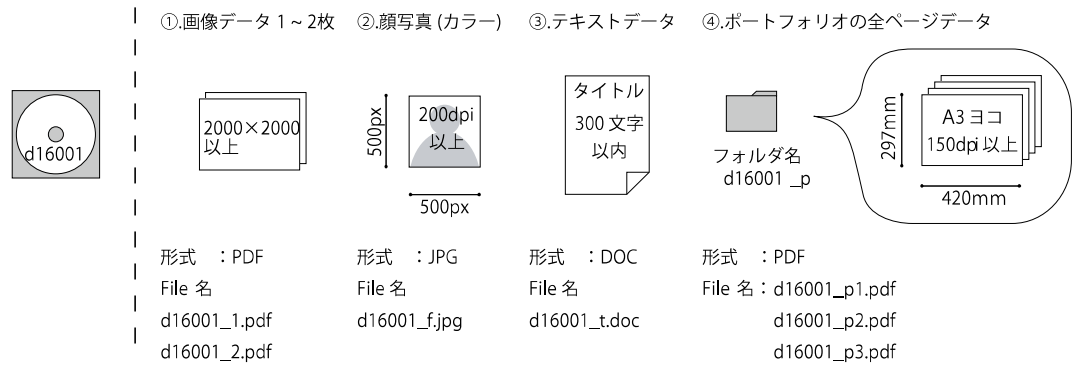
d16001

①.画像データ 1～2枚

2000×2000
以上

形式　：PDF
File 名
d16001_1.pdf
d16001_2.pdf

②.顔写真 (カラー)

200dpi
以上

500px

500px

形式　：JPG
File 名
d16001_f.jpg

③.テキストデータ

タイトル
300 文字
以内

形式　：DOC
File 名
d16001_t.doc

④.ポートフォリオの全ページデータ

フォルダ名
d16001 _p

A3 ヨコ
150dpi 以上

297mm

420mm

形式　：PDF
File 名：d16001_p1.pdf
d16001_p2.pdf
d16001_p3.pdf